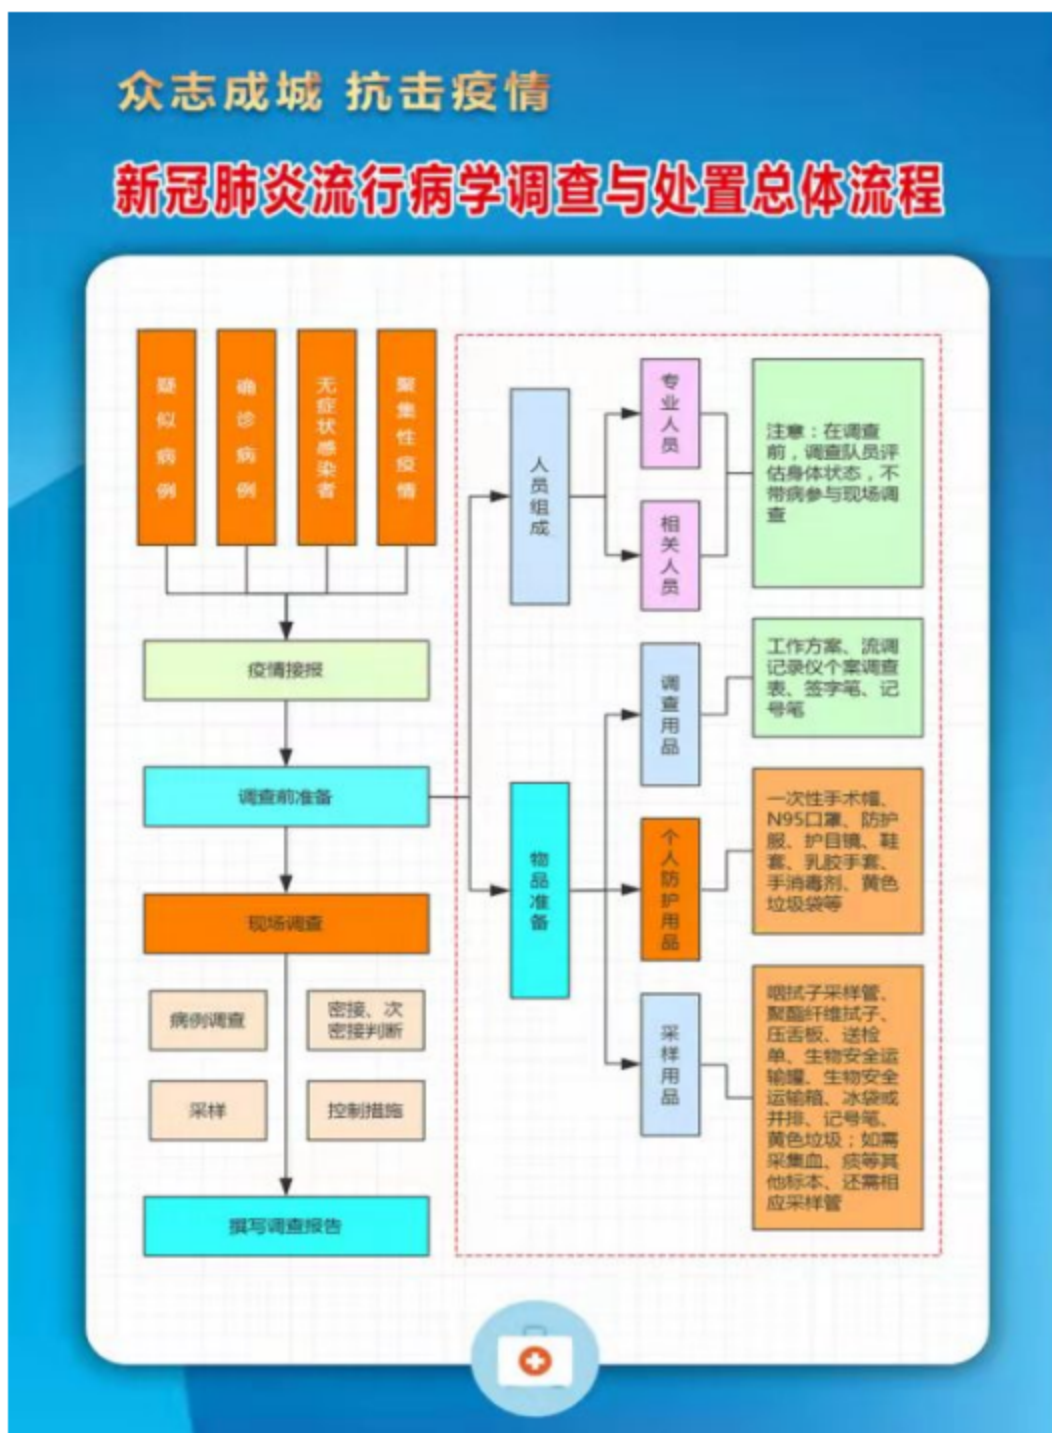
众志成城 抗击疫情

新冠肺炎流行病学调查与处置总体流程

疑似病例

确诊病例

无症状感染者

聚集性疫情

疫情接报

调查前准备

现场调查

病例调查

密接、次密接判断

采样

控制措施

撰写调查报告

人员组成

专业人员

相关人员

注意：在调查前，调查队员评估身体状态，不带病参与现场调查

物品准备

调查用品

工作方案、流调记录仪个案调查表、签字笔、记号笔

个人防护用品

一次性手术帽、N95口罩、防护服、护目镜、鞋套、乳胶手套、手消毒剂、黄色垃圾袋等

采样用品

咽拭子采样管、聚酯纤维拭子、压舌板、送检单、生物安全运输罐、生物安全运输箱、冰袋或井排、记号笔、黄色垃圾；如需采集血、痰等其他标本，还需相应采样管